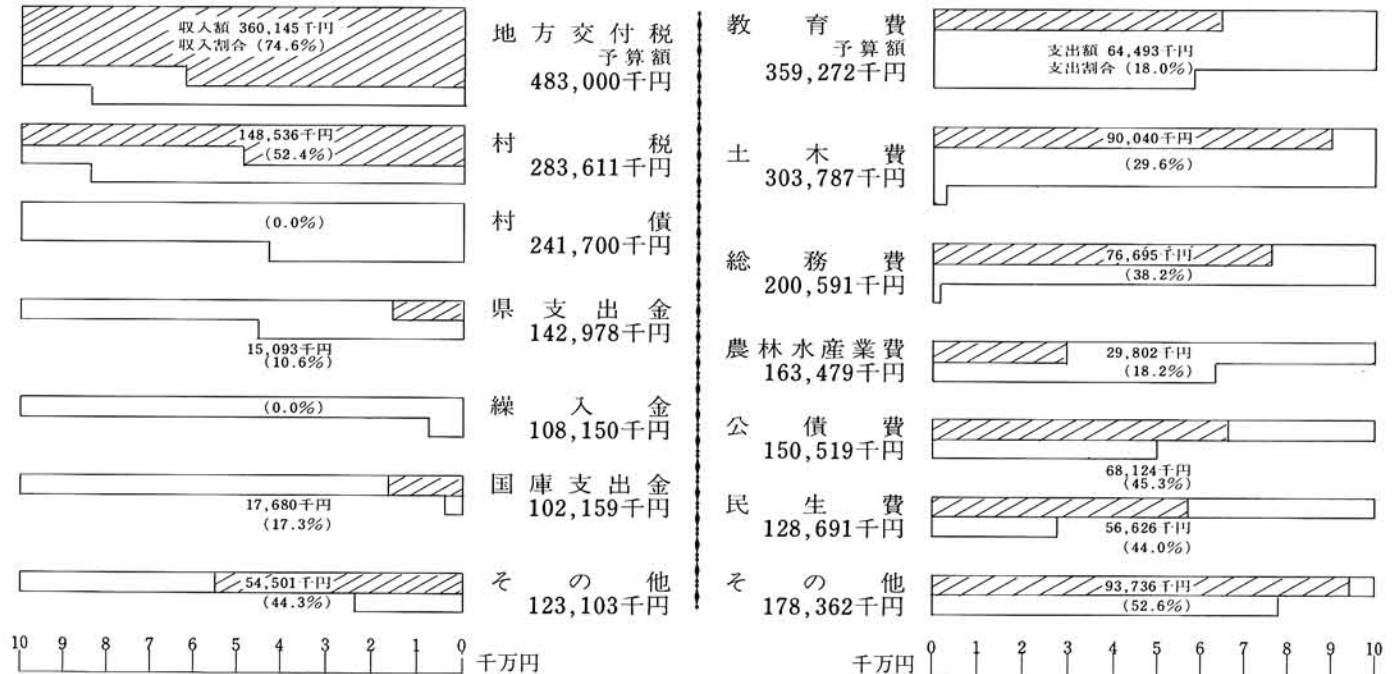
収入額 360,145千円
収入割合（74.6%）

地方交付税
予算額
483,000千円

148,536千円
（52.4%）

村税
283,611千円

（0.0%）

村債
241,700千円

県支出金
142,978千円

15,093千円
（10.6%）

（0.0%）

繰入金
108,150千円

国庫支出金
102,159千円

17,680千円
（17.3%）

54,501千円
（44.3%）

その他
123,103千円

10 9 8 7 6 5 4 3 2 1 0 千万円

教育費
予算額
359,272千円

支出額 64,493千円
支出割合（18.0%）

土木費
303,787千円

90,040千円
（29.6%）

総務費
200,591千円

76,695千円
（38.2%）

農林水産業費
163,479千円

29,802千円
（18.2%）

公債費
150,519千円

68,124千円
（45.3%）

民生費
128,691千円

56,626千円
（44.0%）

その他
178,362千円

93,736千円
（52.6%）

千万円 0 1 2 3 4 5 6 7 8 9 10